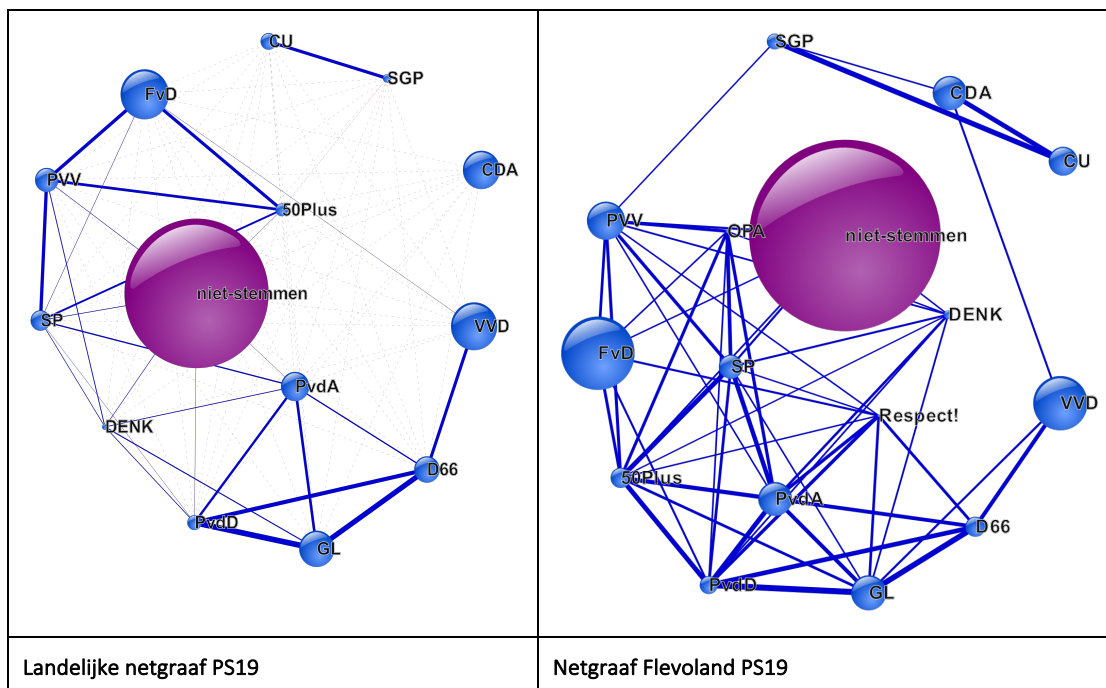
| CU, SGP, FvD, CDA, PVV, 50Plus, niet-stemmen, SP, VVD, PvdA, DENK, D66, PvdD, GL | SGP, CDA, CU, PVV, OPA, niet-stemmen, DENK, FvD, SP, VVD, Respect!, 50Plus, PvdA, D66, PvdD, GL |
|---|---|
| Landelijke netgraaf PS19 | Netgraaf Flevoland PS19 |